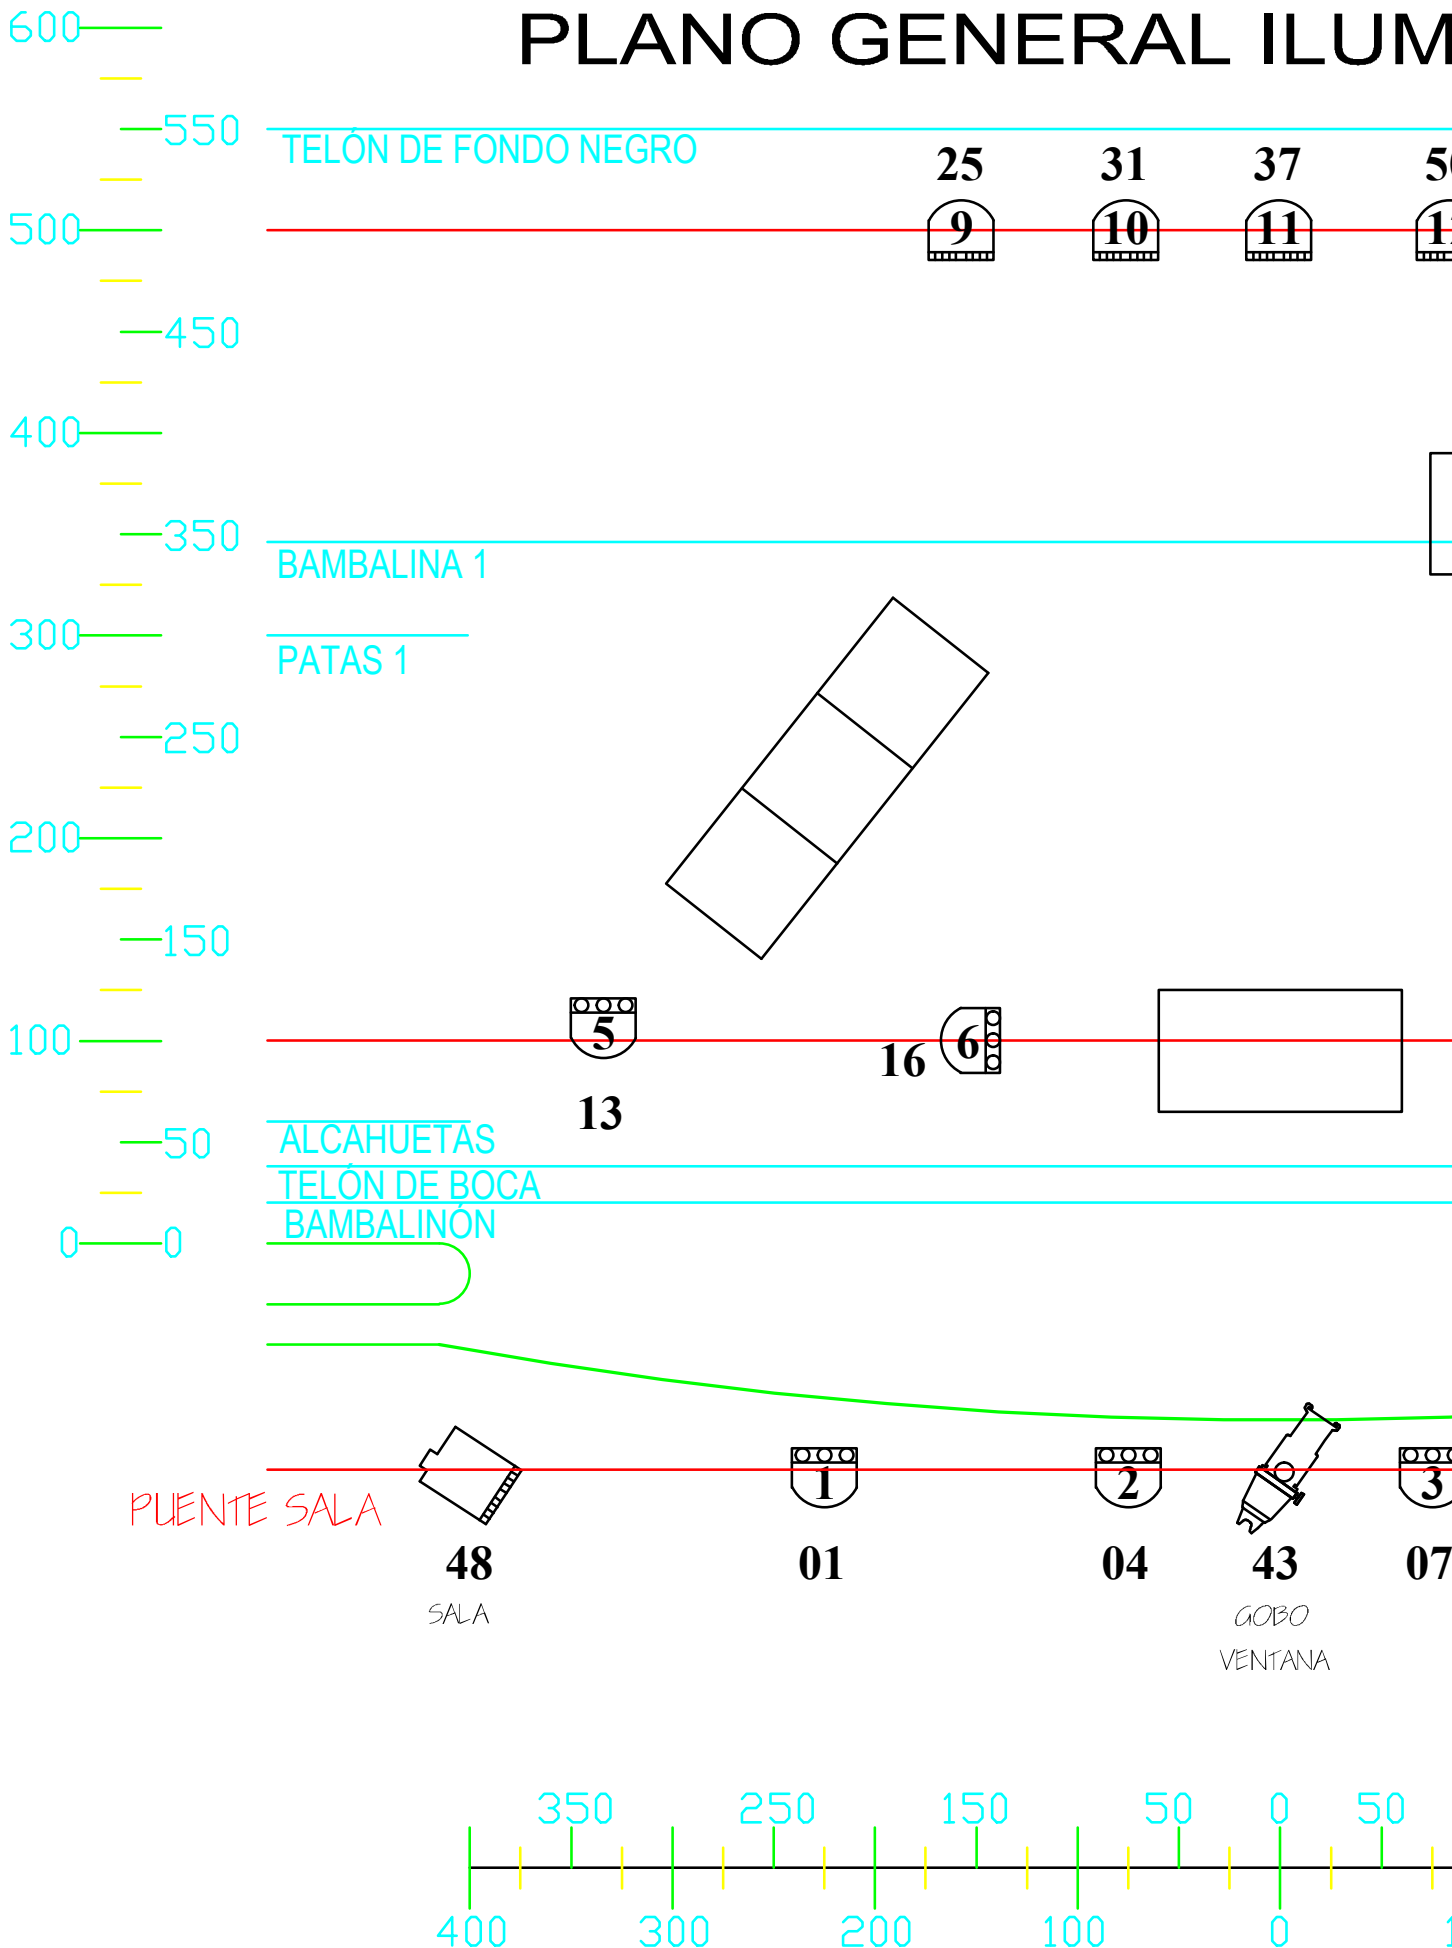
PLANO GENERAL ILUM

600
550
500
450
400
350
300
250
200
150
100
50
0
0

TELÓN DE FONDO NEGRO

25
9
31
10
37
11
5
1

BAMBALINA 1

PATAS 1

5
13
16
6

ALCAHUETAS
TELÓN DE BOCA
BAMBALINÓN

PUENTE SALA

48
SALA
1
01
2
04
43
GOBO
VENTANA
3
07

350
250
150
50
0
50
400
300
200
100
0